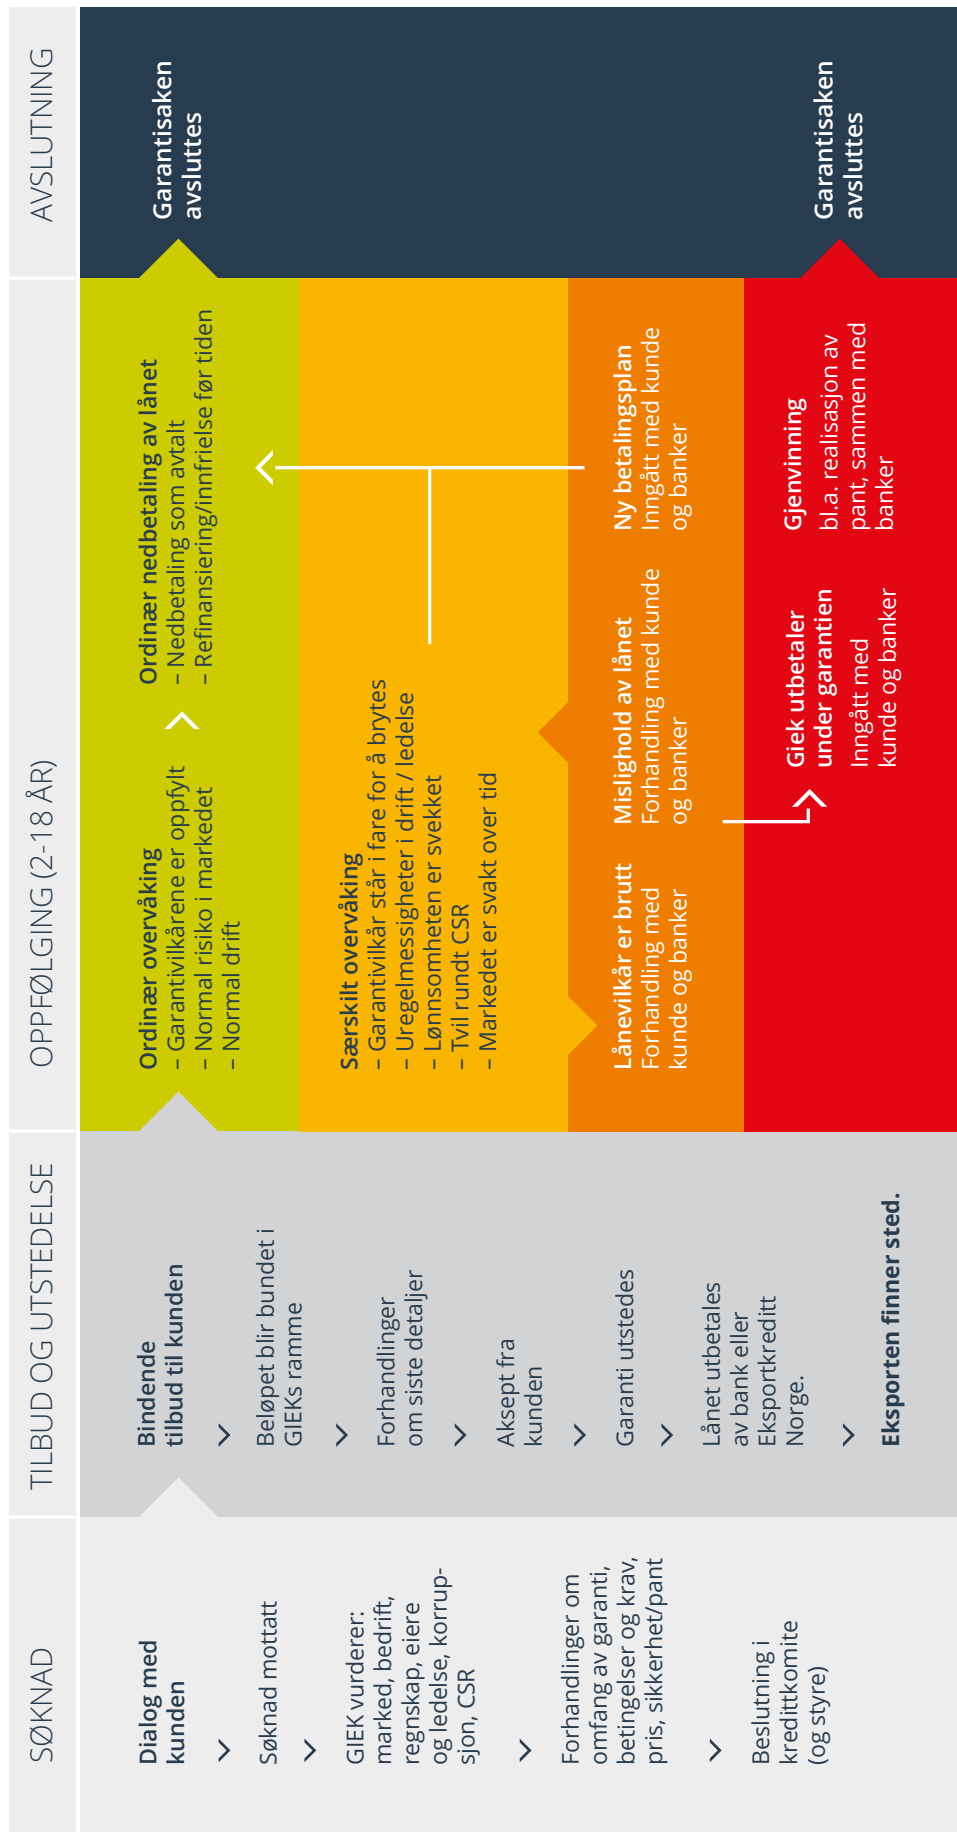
SØKNAD

Dialog med kunden

Søknad mottatt

GIEK vurderer: marked, bedrift, regnskap, eiere og ledelse, korrupsjon, CSR

Forhandlinger om omfang av garanti, betingelser og krav, pris, sikkerhet/pant

Beslutning i kredittkomite (og styre)

TILBUD OG UTSTEDELSE

Bindende tilbud til kunden

Beløpet blir bundet i GIEKs ramme

Forhandlinger om siste detaljer

Aksept fra kunden

Garanti utstedes

Lånet utbetales av bank eller Eksportkreditt Norge.

Eksporten finner sted.

OPPFØLGING (2-18 ÅR)

Ordinær overvåking
- Garantivilkårene er oppfylt
- Normal risiko i markedet
- Normal drift

Ordinær nedbetaling av lånet
- Nedbetaling som avtalt
- Refinansiering/innfrielse før tiden

Særskilt overvåking
- Garantivilkår står i fare for å brytes
- Uregelmessigheter i drift / ledelse
- Lønnsomheten er svekket
- Tvil rundt CSR
- Markedet er svakt over tid

Lånevilkår er brutt
Forhandling med kunde og banker

Mislighold av lånet
Forhandling med kunde og banker

Ny betalingsplan
Inngått med kunde og banker

Giek utbetaler under garantien
Inngått med kunde og banker

Gjenvinning
bl.a. realisasjon av pant, sammen med banker

AVSLUTNING

Garantisaken avsluttes

Garantisaken avsluttes